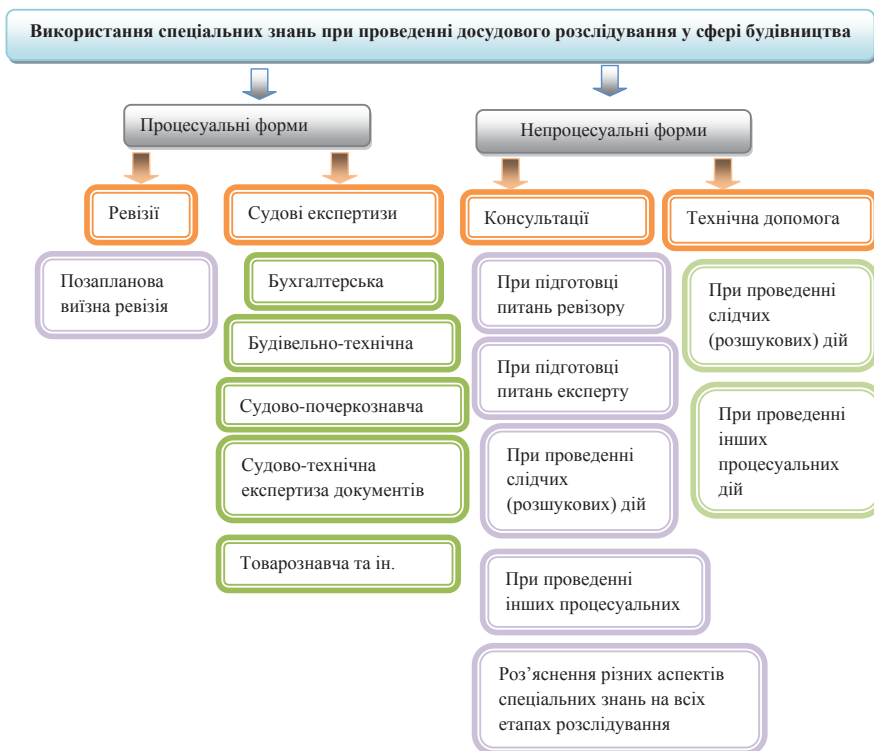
Використання спеціальних знань при проведенні досудового розслідування у сфері будівництва

Процесуальні форми

Непроцесуальні форми

Ревізії

Судові експертизи

Консультації

Технічна допомога

Позапланова виїзна ревізія

Бухгалтерська

Будівельно-технічна

Судово-почеркознавча

Судово-технічна експертиза документів

Товарознавча та ін.

При підготовці питань ревізору

При підготовці питань експерту

При проведенні слідчих (розшукових) дій

При проведенні інших процесуальних

Роз’яснення різних аспектів спеціальних знань на всіх етапах розслідування

При проведенні слідчих (розшукових) дій

При проведенні інших процесуальних дій